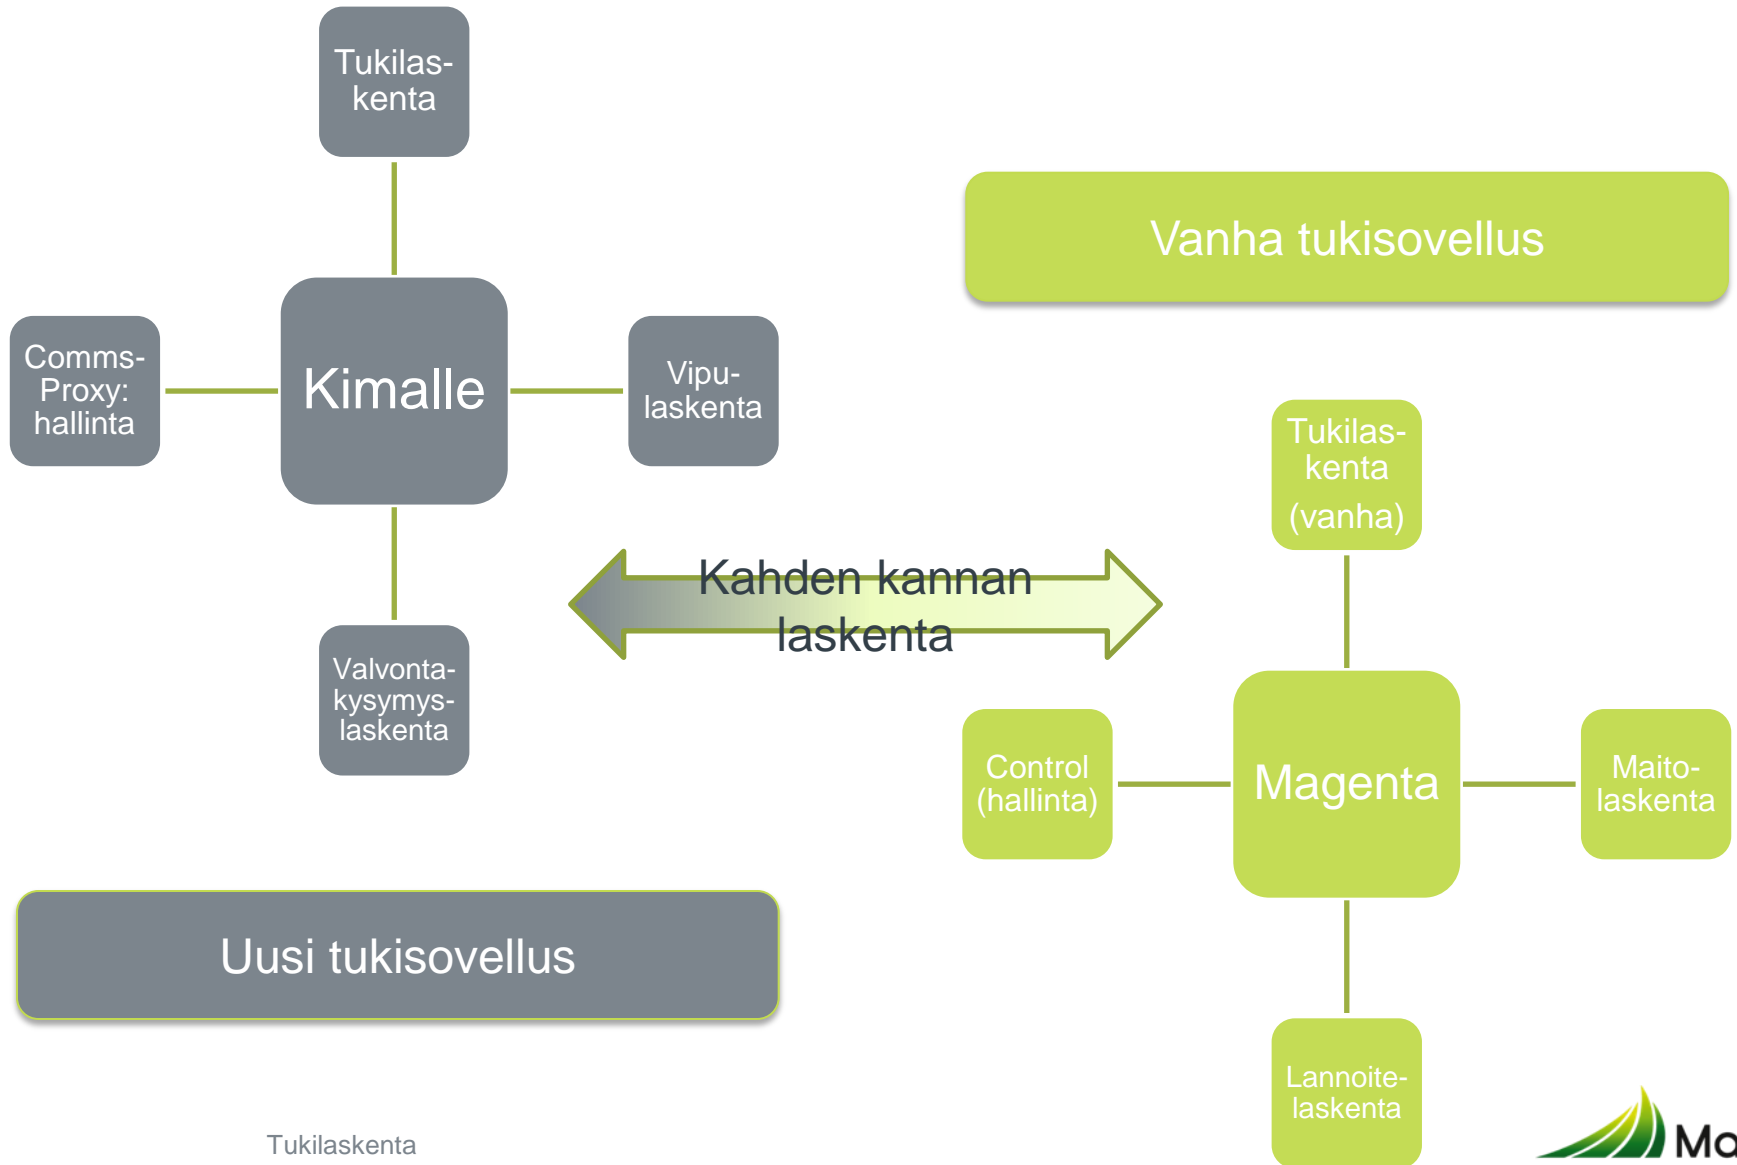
Tukilaskenta

Comms-Proxy: hallinta

Kimalle

Vipulaskenta

Valvontakysymyslaskenta

Vanha tukisovellus

Tukilaskenta (vanha)

Kahden kannan laskenta

Control (hallinta)

Magenta

Maitolaskenta

Lannoitelaskenta

Uusi tukisovellus

Tukilaskenta

Ma